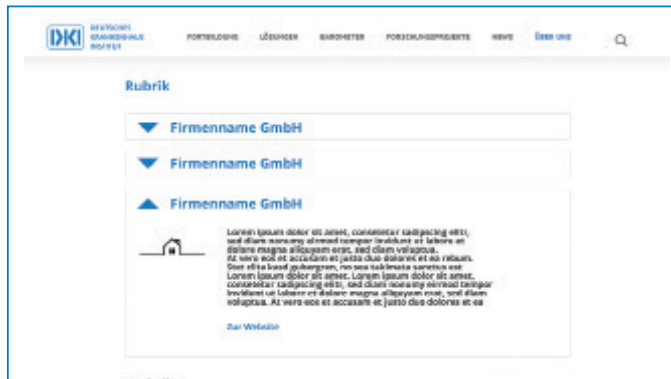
DKI DEUTSCHES KRANKENHAUS INSTITUT

FORTBILDUNG LÖSUNGEN BAROMETER FORSCHUNGSPROJEKTE NEWS ÜBER UNS

Rubrik

Firmenname GmbH

Firmenname GmbH

Firmenname GmbH

Lorem ipsum dolor sit amet, consetetur sadipscing elitr, sed diam nonumy eirmod tempor invidunt ut labore et dolore magna aliquyam erat, sed diam voluptua. At vero eos et accusam et justo duo dolores et ea rebum. Stet clita kasd gubergren, no sea takimata sanctus est Lorem ipsum dolor sit amet. Lorem ipsum dolor sit amet, consetetur sadipscing elitr, sed diam nonumy eirmod tempor invidunt ut labore et dolore magna aliquyam erat, sed diam voluptua. At vero eos et accusam et justo duo dolores et ea

Zur Website